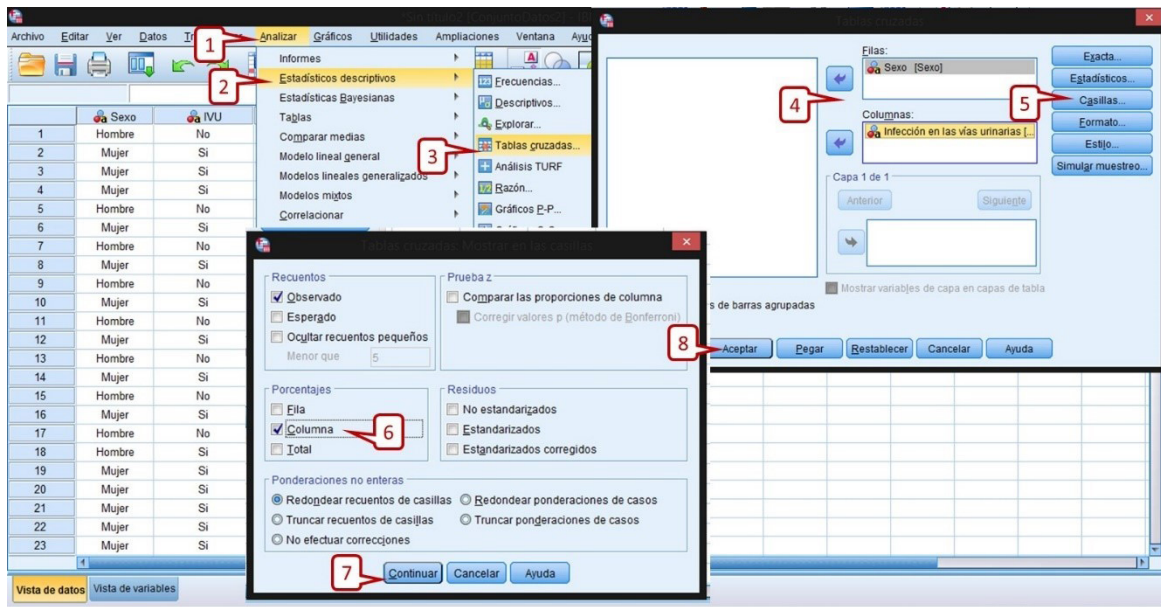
Archivo Editar Ver Datos Tr Analizar Gráficos Utilidades Ampliaciones Ventana Ayu

1
2
3
4
5
6
7
8

| | Sexo | IVU |
|---|---|---|
| 1 | Hombre | No |
| 2 | Mujer | Si |
| 3 | Mujer | Si |
| 4 | Mujer | Si |
| 5 | Hombre | No |
| 6 | Mujer | Si |
| 7 | Hombre | No |
| 8 | Mujer | Si |
| 9 | Hombre | No |
| 10 | Mujer | Si |
| 11 | Hombre | No |
| 12 | Mujer | Si |
| 13 | Hombre | No |
| 14 | Mujer | Si |
| 15 | Hombre | No |
| 16 | Mujer | Si |
| 17 | Hombre | No |
| 18 | Hombre | Si |
| 19 | Mujer | Si |
| 20 | Mujer | Si |
| 21 | Mujer | Si |
| 22 | Mujer | Si |
| 23 | Mujer | Si |

Vista de datos Vista de variables

Informes
Estadísticos descriptivos
Estadísticas Bayesianas
Tablas
Comparar medias
Modelo lineal general
Modelos lineales generalizados
Modelos mixtos
Correlacionar

Frecuencias...
Descriptivos...
Explorar...
Tablas cruzadas...
Análisis TURF
Razón...
Gráficos P-P...

Tablas cruzadas
Filas:
Sexo [Sexo]
Columnas:
Infección en las vías urinarias [...
Capa 1 de 1
Anterior Siguiente
Mostrar variables de capa en capas de tabla
s de barras agrupadas
Exacta...
Estadísticos...
Casillas...
Formato...
Estilo...
Simular muestreo...
Aceptar Pegar Restablecer Cancelar Ayuda

Tablas cruzadas: Mostrar en las casillas
Recuentos
Observado
Esperado
Ocultar recuentos pequeños
Menor que 5
Prueba z
Comparar las proporciones de columna
Corregir valores p (método de Bonferroni)
Porcentajes
Fila
Columna
Total
Residuos
No estandarizados
Estandarizados
Estandarizados corregidos
Ponderaciones no enteras
Redondear recuentos de casillas
Redondear ponderaciones de casos
Truncar recuentos de casillas
Truncar ponderaciones de casos
No efectuar correcciones
Continuar Cancelar Ayuda